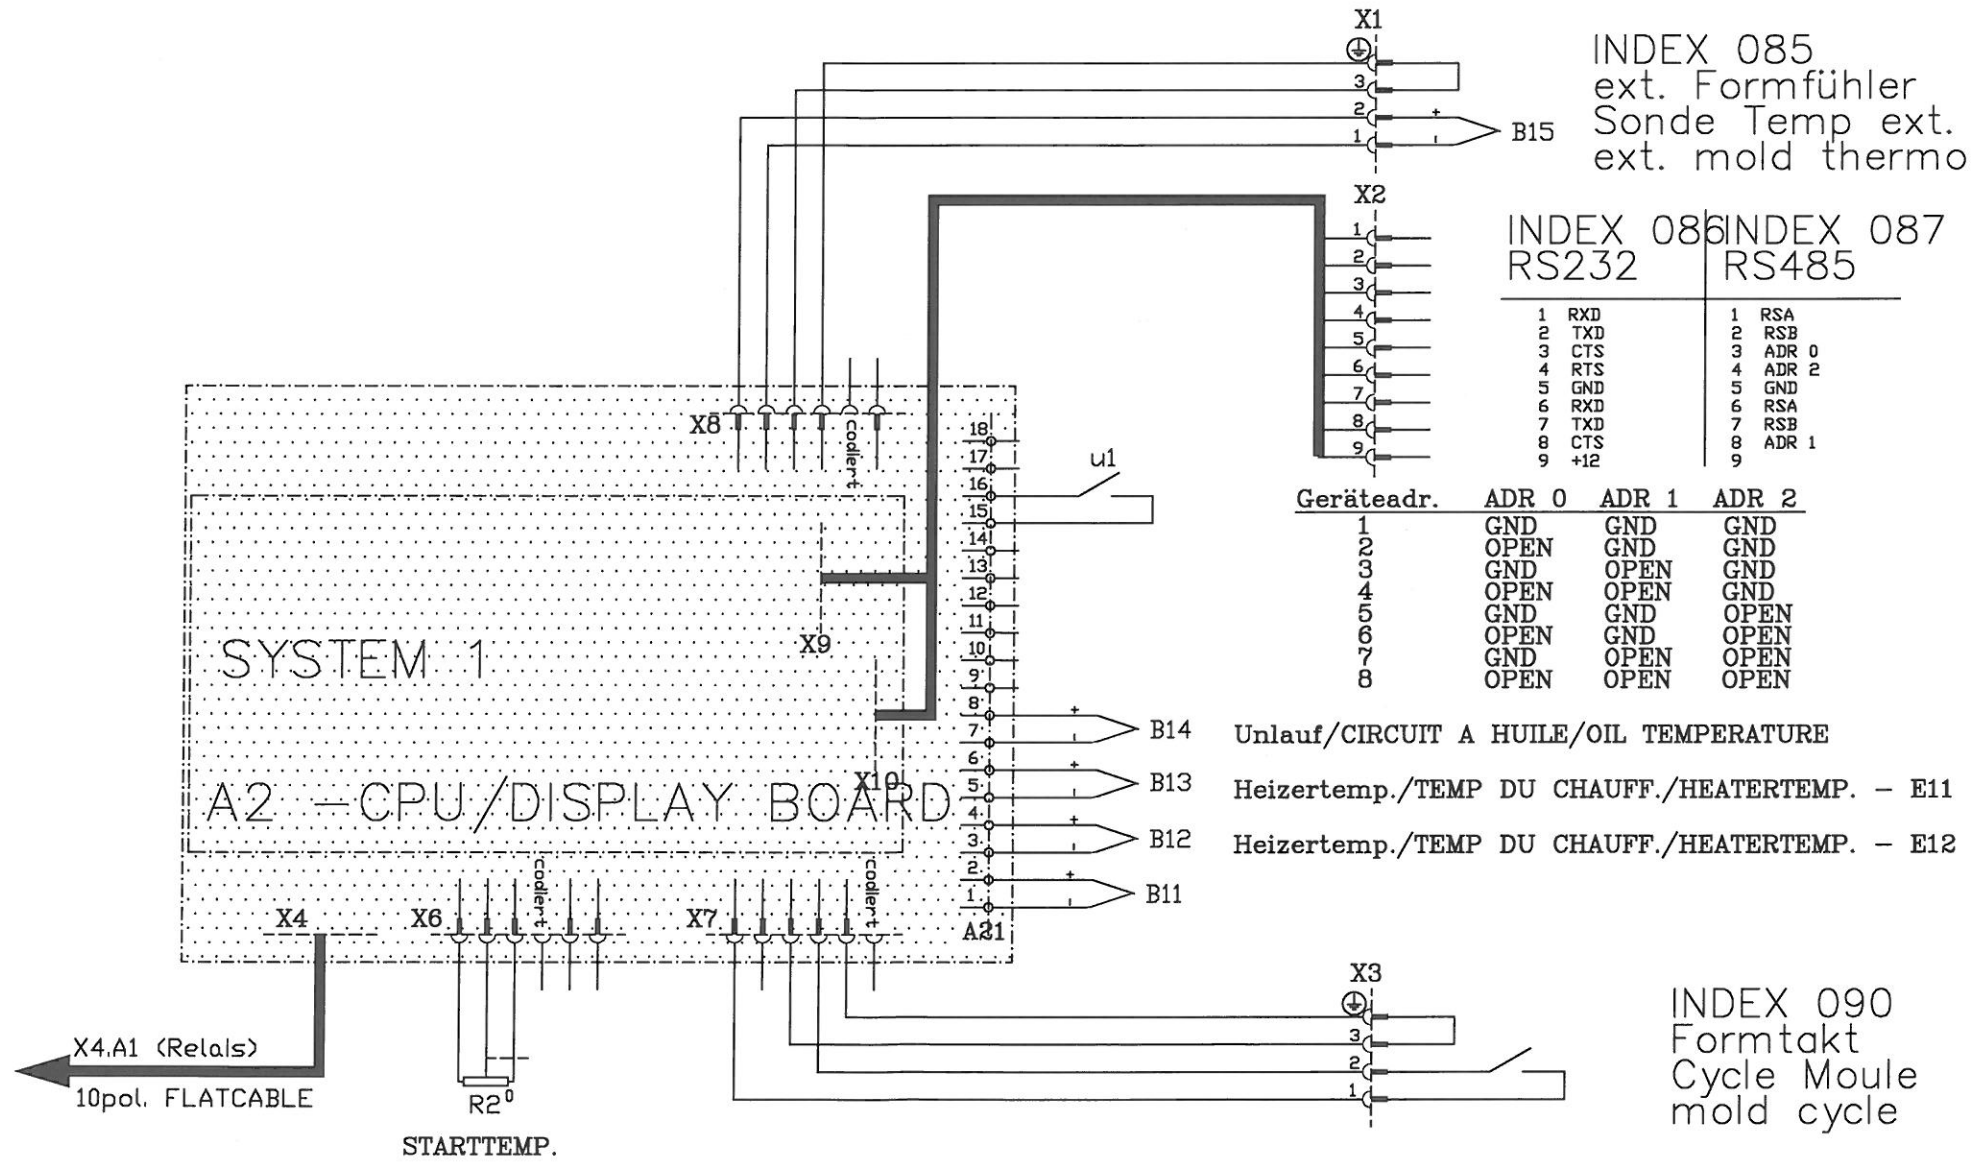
X1

3
2
1

B15

INDEX 085
ext. Formfühler
Sonde Temp ext.
ext. mold thermo

X2
1
2
3
4
5
6
7
8
9

| INDEX 086 RS232 | INDEX 087 RS485 |
|---|---|
| 1 RXD | 1 RSA |
| 2 TXD | 2 RSB |
| 3 CTS | 3 ADR 0 |
| 4 RTS | 4 ADR 2 |
| 5 GND | 5 GND |
| 6 RXD | 6 RSA |
| 7 TXD | 7 RSB |
| 8 CTS | 8 ADR 1 |
| 9 +12 | 9 |

| Geräteadr. | ADR 0 | ADR 1 | ADR 2 |
|---|---|---|---|
| 1 | GND | GND | GND |
| 2 | OPEN | GND | GND |
| 3 | GND | OPEN | GND |
| 4 | OPEN | OPEN | GND |
| 5 | GND | GND | OPEN |
| 6 | OPEN | GND | OPEN |
| 7 | GND | OPEN | OPEN |
| 8 | OPEN | OPEN | OPEN |

X8
codiert

u1

18
17
16
15
14
13
12
11
10
9
8
7
6
5
4
3
2
1

X9

SYSTEM 1

X10

A2 -CPU/DISPLAY BOARD

B14 Unlauf/CIRCUIT A HUILE/OIL TEMPERATURE

B13 Heizertemp./TEMP DU CHAUFF./HEATERTEMP. - E11

B12 Heizertemp./TEMP DU CHAUFF./HEATERTEMP. - E12

B11

X4 X6 codiert X7 codiert A21

X3
3
2
1

INDEX 090
Formtakt
Cycle Moule
mold cycle

X4.A1 (Relais)
10pol. FLATCABLE

R2⁰
STARTTEMP.